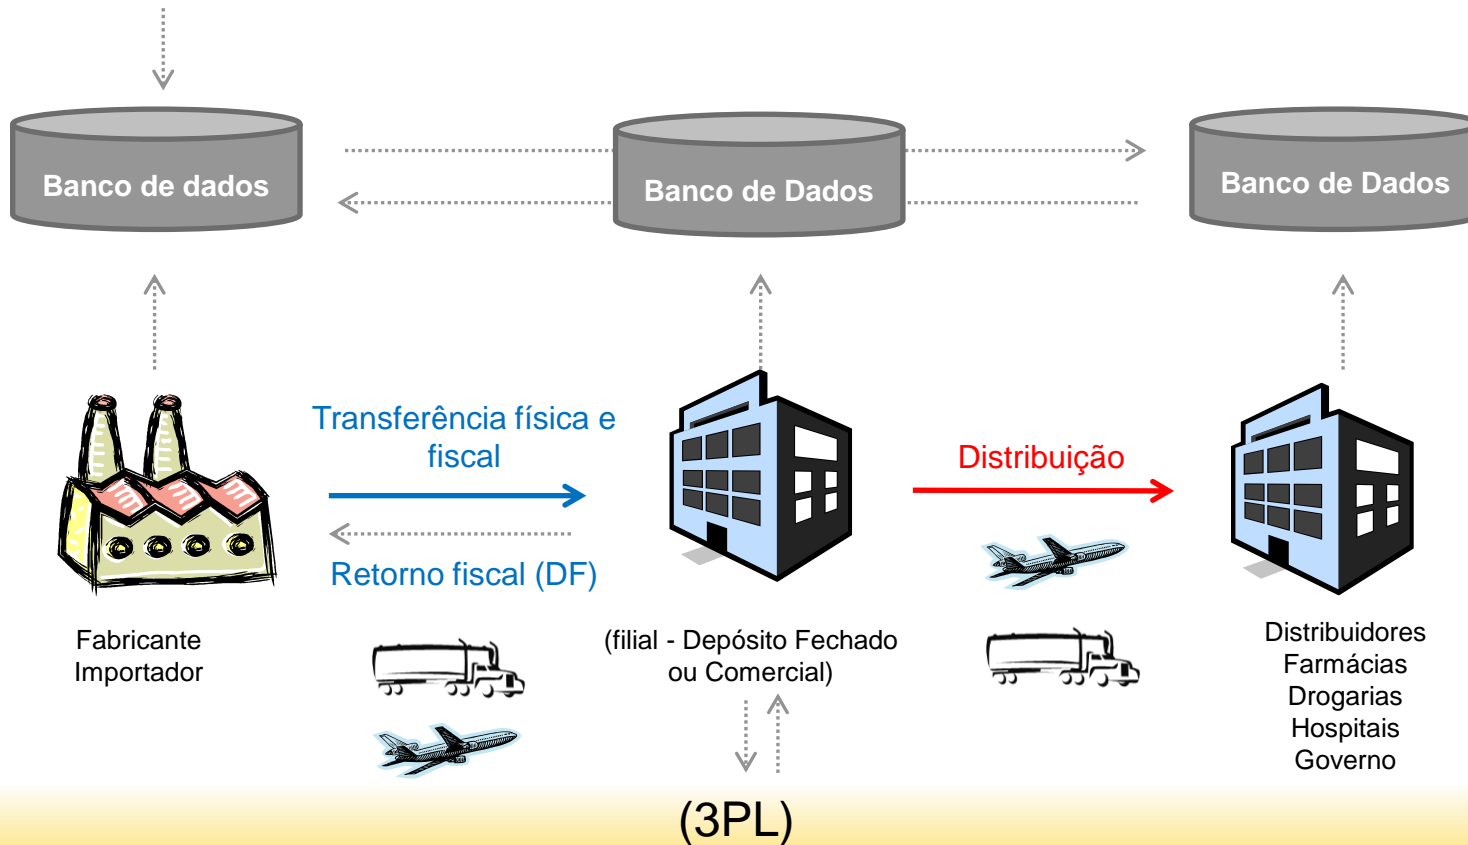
Banco de dados

Banco de Dados

Banco de Dados

Transferência física e fiscal

Retorno fiscal (DF)

Distribuição

Fabricante
Importador

(filial - Depósito Fechado ou Comercial)

Distribuidores
Farmácias
Drogarias
Hospitais
Governo

(3PL)